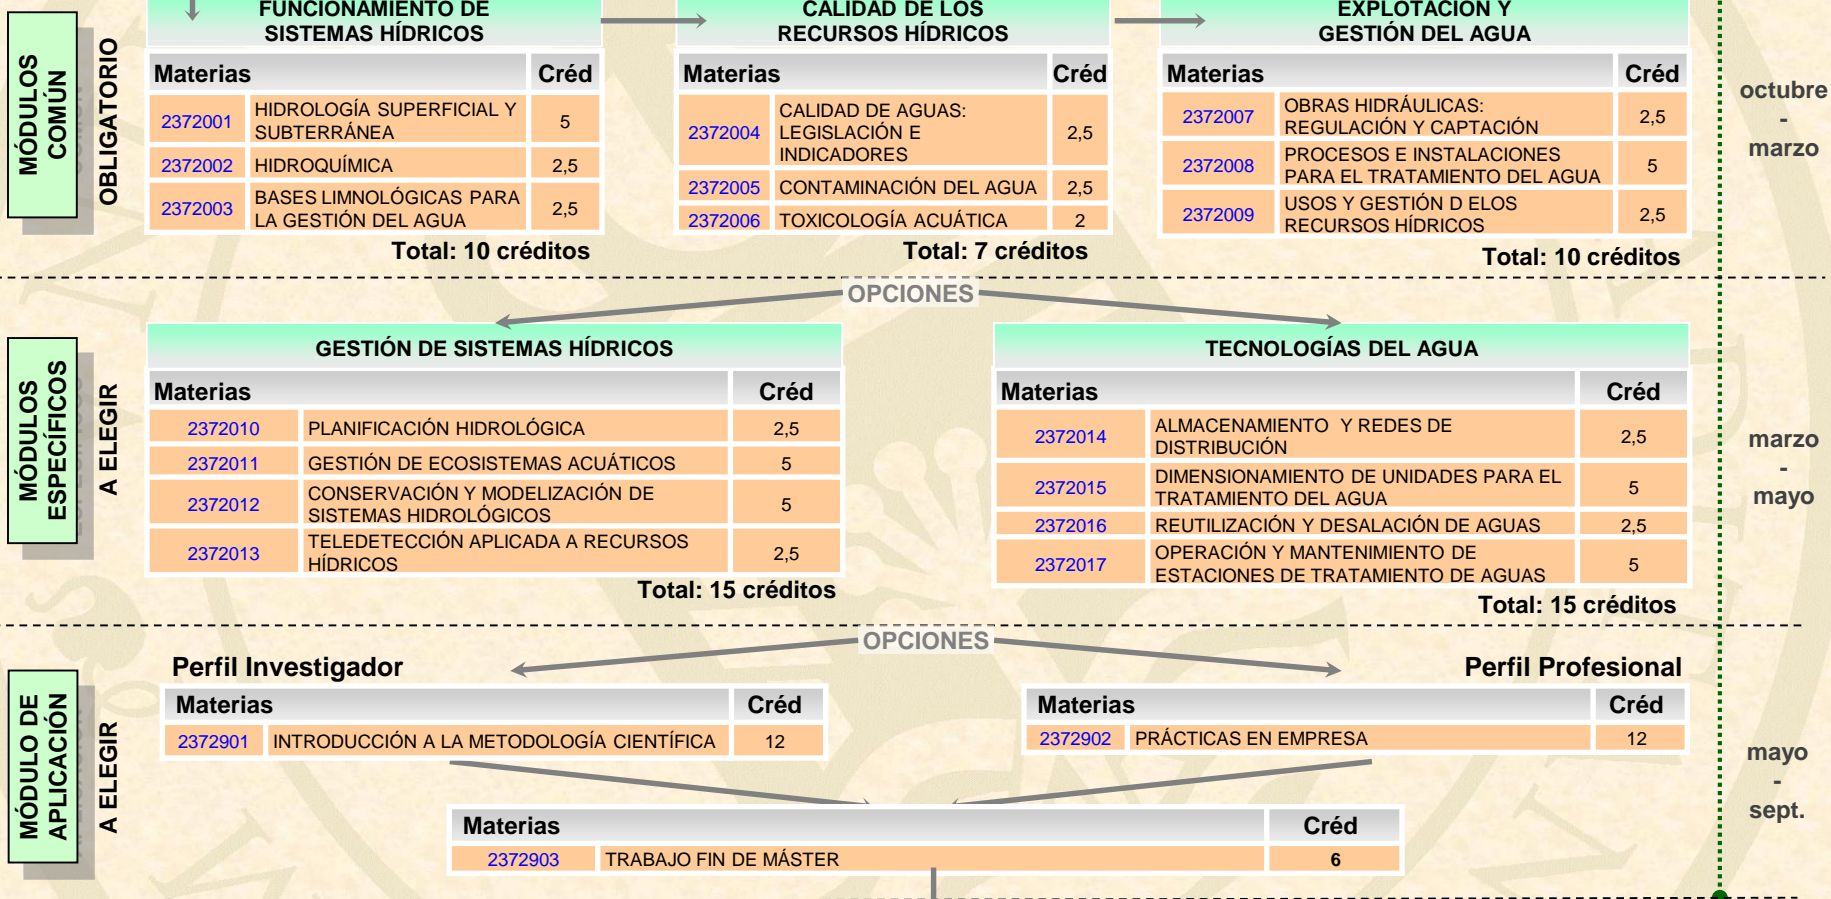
MÓDULOS COMÚN

OBLIGATORIO

FUNCIONAMIENTO DE SISTEMAS HÍDRICOS

| Materias | | Créd |
|---|---|---|
| 2372001 | HIDROLOGÍA SUPERFICIAL Y SUBTERRÁNEA | 5 |
| 2372002 | HIDROQUÍMICA | 2,5 |
| 2372003 | BASES LIMNOLÓGICAS PARA LA GESTIÓN DEL AGUA | 2,5 |

Total: 10 créditos

CALIDAD DE LOS RECURSOS HÍDRICOS

| Materias | | Créd |
|---|---|---|
| 2372004 | CALIDAD DE AGUAS: LEGISLACIÓN E INDICADORES | 2,5 |
| 2372005 | CONTAMINACIÓN DEL AGUA | 2,5 |
| 2372006 | TOXICOLOGÍA ACUÁTICA | 2 |

Total: 7 créditos

EXPLOTACIÓN Y GESTIÓN DEL AGUA

| Materias | | Créd |
|---|---|---|
| 2372007 | OBRAS HIDRÁULICAS: REGULACIÓN Y CAPTACIÓN | 2,5 |
| 2372008 | PROCESOS E INSTALACIONES PARA EL TRATAMIENTO DEL AGUA | 5 |
| 2372009 | USOS Y GESTIÓN D ELOS RECURSOS HÍDRICOS | 2,5 |

Total: 10 créditos

octubre - marzo

OPCIONES

MÓDULOS ESPECÍFICOS

A ELEGIR

GESTIÓN DE SISTEMAS HÍDRICOS

| Materias | | Créd |
|---|---|---|
| 2372010 | PLANIFICACIÓN HIDROLÓGICA | 2,5 |
| 2372011 | GESTIÓN DE ECOSISTEMAS ACUÁTICOS | 5 |
| 2372012 | CONSERVACIÓN Y MODELIZACIÓN DE SISTEMAS HIDROLÓGICOS | 5 |
| 2372013 | TELEDETECCIÓN APLICADA A RECURSOS HÍDRICOS | 2,5 |

Total: 15 créditos

TECNOLOGÍAS DEL AGUA

| Materias | | Créd |
|---|---|---|
| 2372014 | ALMACENAMIENTO Y REDES DE DISTRIBUCIÓN | 2,5 |
| 2372015 | DIMENSIONAMIENTO DE UNIDADES PARA EL TRATAMIENTO DEL AGUA | 5 |
| 2372016 | REUTILIZACIÓN Y DESALACIÓN DE AGUAS | 2,5 |
| 2372017 | OPERACIÓN Y MANTENIMIENTO DE ESTACIONES DE TRATAMIENTO DE AGUAS | 5 |

Total: 15 créditos

marzo - mayo

OPCIONES

MÓDULO DE APLICACIÓN

A ELEGIR

Perfil Investigador

| Materias | | Créd |
|---|---|---|
| 2372901 | INTRODUCCIÓN A LA METODOLOGÍA CIENTÍFICA | 12 |

Perfil Profesional

| Materias | | Créd |
|---|---|---|
| 2372902 | PRÁCTICAS EN EMPRESA | 12 |

| Materias | | Créd |
|---|---|---|
| 2372903 | TRABAJO FIN DE MÁSTER | 6 |

mayo - sept.